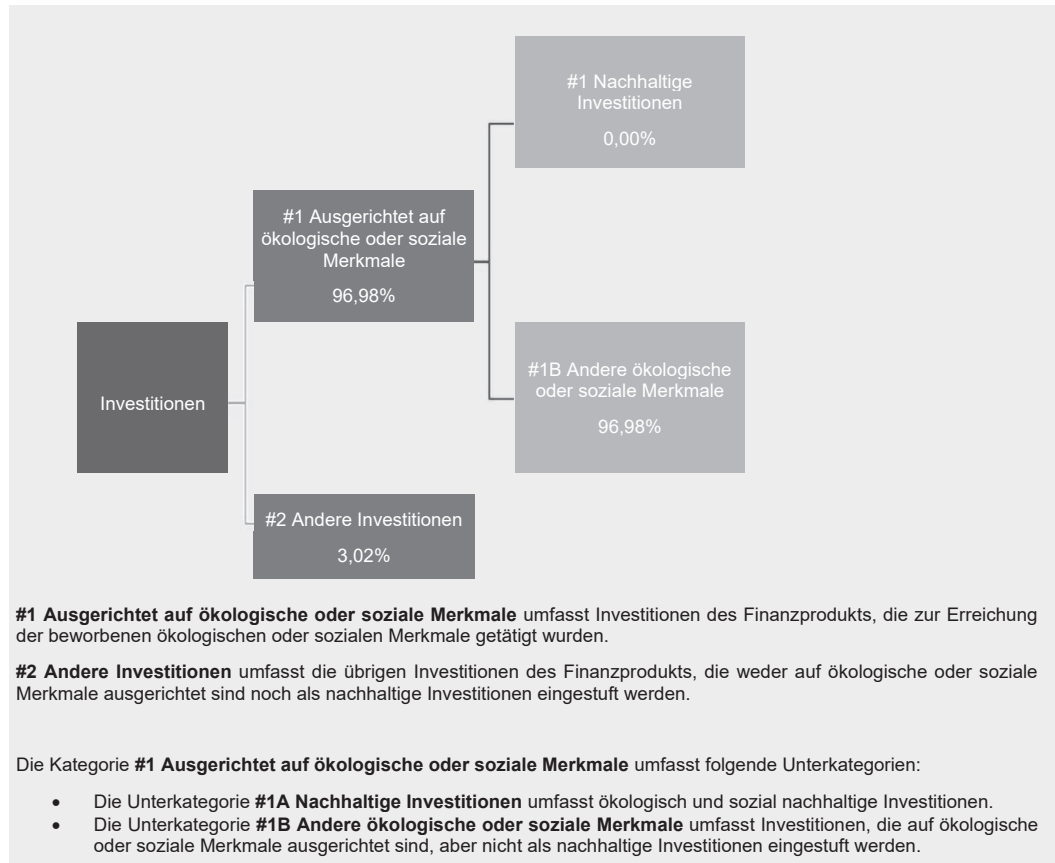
#1 Nachhaltige Investitionen
0,00%

#1 Ausgerichtet auf ökologische oder soziale Merkmale
96,98%

Investitionen

#1B Andere ökologische oder soziale Merkmale
96,98%

#2 Andere Investitionen
3,02%

**#1 Ausgerichtet auf ökologische oder soziale Merkmale** umfasst Investitionen des Finanzprodukts, die zur Erreichung der beworbenen ökologischen oder sozialen Merkmale getätigt wurden.

**#2 Andere Investitionen** umfasst die übrigen Investitionen des Finanzprodukts, die weder auf ökologische oder soziale Merkmale ausgerichtet sind noch als nachhaltige Investitionen eingestuft werden.

Die Kategorie **#1 Ausgerichtet auf ökologische oder soziale Merkmale** umfasst folgende Unterkategorien:

- Die Unterkategorie **#1A Nachhaltige Investitionen** umfasst ökologisch und sozial nachhaltige Investitionen.
- Die Unterkategorie **#1B Andere ökologische oder soziale Merkmale** umfasst Investitionen, die auf ökologische oder soziale Merkmale ausgerichtet sind, aber nicht als nachhaltige Investitionen eingestuft werden.